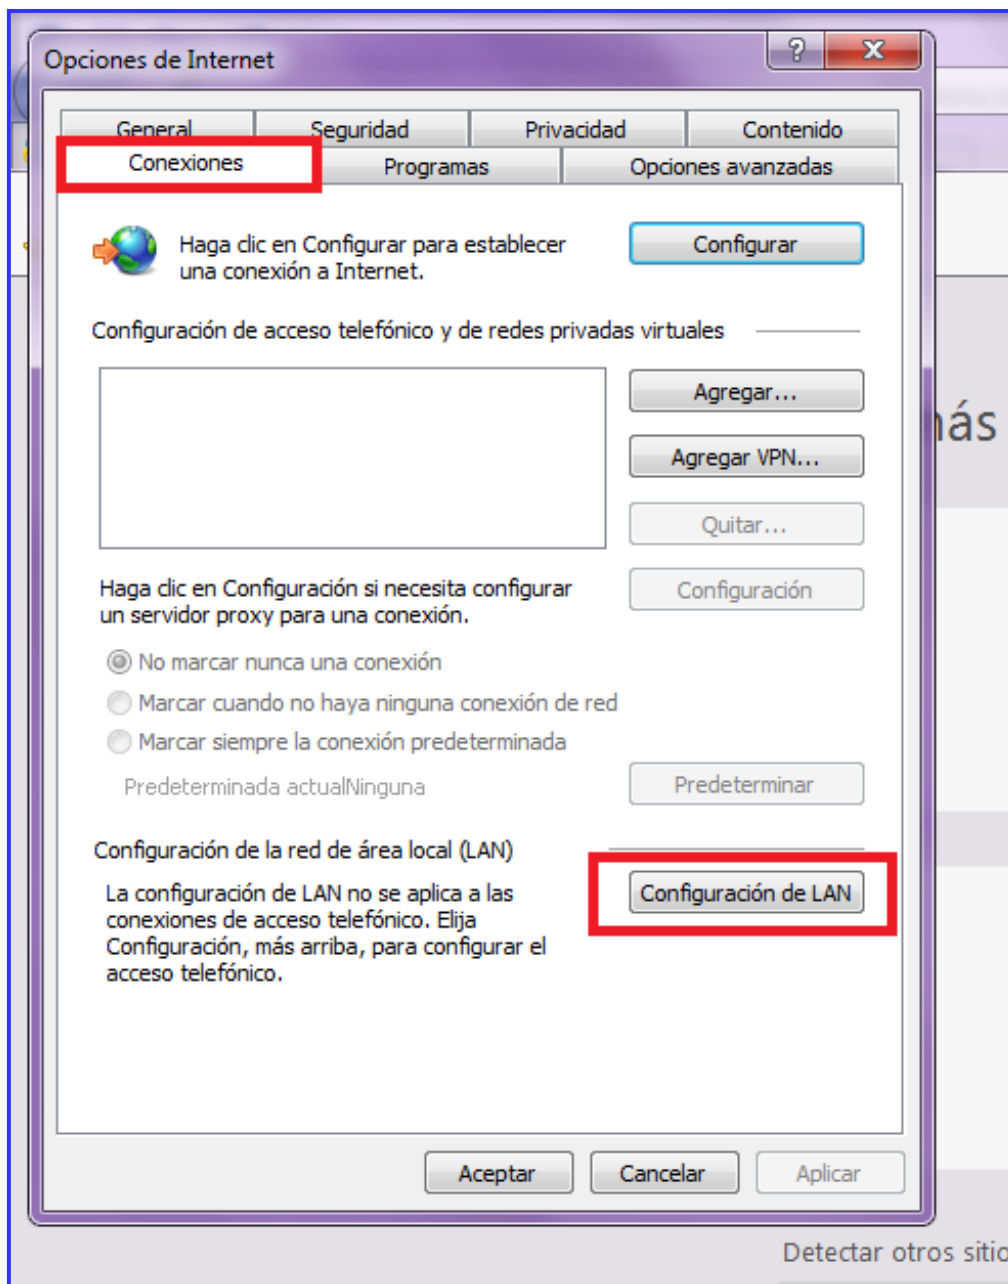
Opciones de Internet

?
X

General
Seguridad
Privacidad
Contenido
Conexiones
Programas
Opciones avanzadas

Haga clic en Configurar para establecer una conexión a Internet.

Configurar

Configuración de acceso telefónico y de redes privadas virtuales

Agregar...
Agregar VPN...
Quitar...

Haga clic en Configuración si necesita configurar un servidor proxy para una conexión.

Configuración

No marcar nunca una conexión
Marcar cuando no haya ninguna conexión de red
Marcar siempre la conexión predeterminada

Predeterminada actualNinguna

Predeterminar

Configuración de la red de área local (LAN)

La configuración de LAN no se aplica a las conexiones de acceso telefónico. Elija Configuración, más arriba, para configurar el acceso telefónico.

Configuración de LAN

Aceptar
Cancelar
Aplicar

nás

Detectar otros sitio